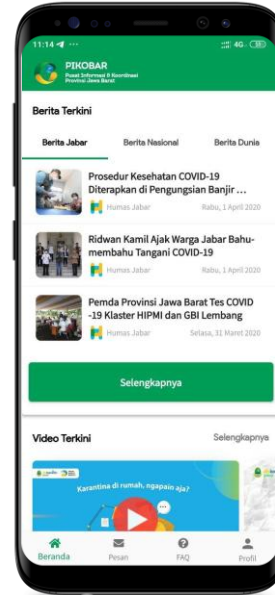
11:14 ··· 4G

PIKOBAR
Pusat Informasi & Koordinasi
Provinsi Jawa Barat

Berita Terkini

Berita Jabar
Berita Nasional
Berita Dunia

Prosedur Kesehatan COVID-19 Diterapkan di Pengungsian Banjir ...
Humas Jabar
Rabu, 1 April 2020

Ridwan Kamil Ajak Warga Jabar Bahu-membahu Tangani COVID-19
Humas Jabar
Rabu, 1 April 2020

Pemda Provinsi Jawa Barat Tes COVID-19 Klaster HIPMI dan GBI Lembang
Humas Jabar
Selasa, 31 Maret 2020

Selengkapnya

Video Terkini
Selengkapnya

Karantina di rumah, ngapain aja?

Beranda
Pesan
FAQ
Profil